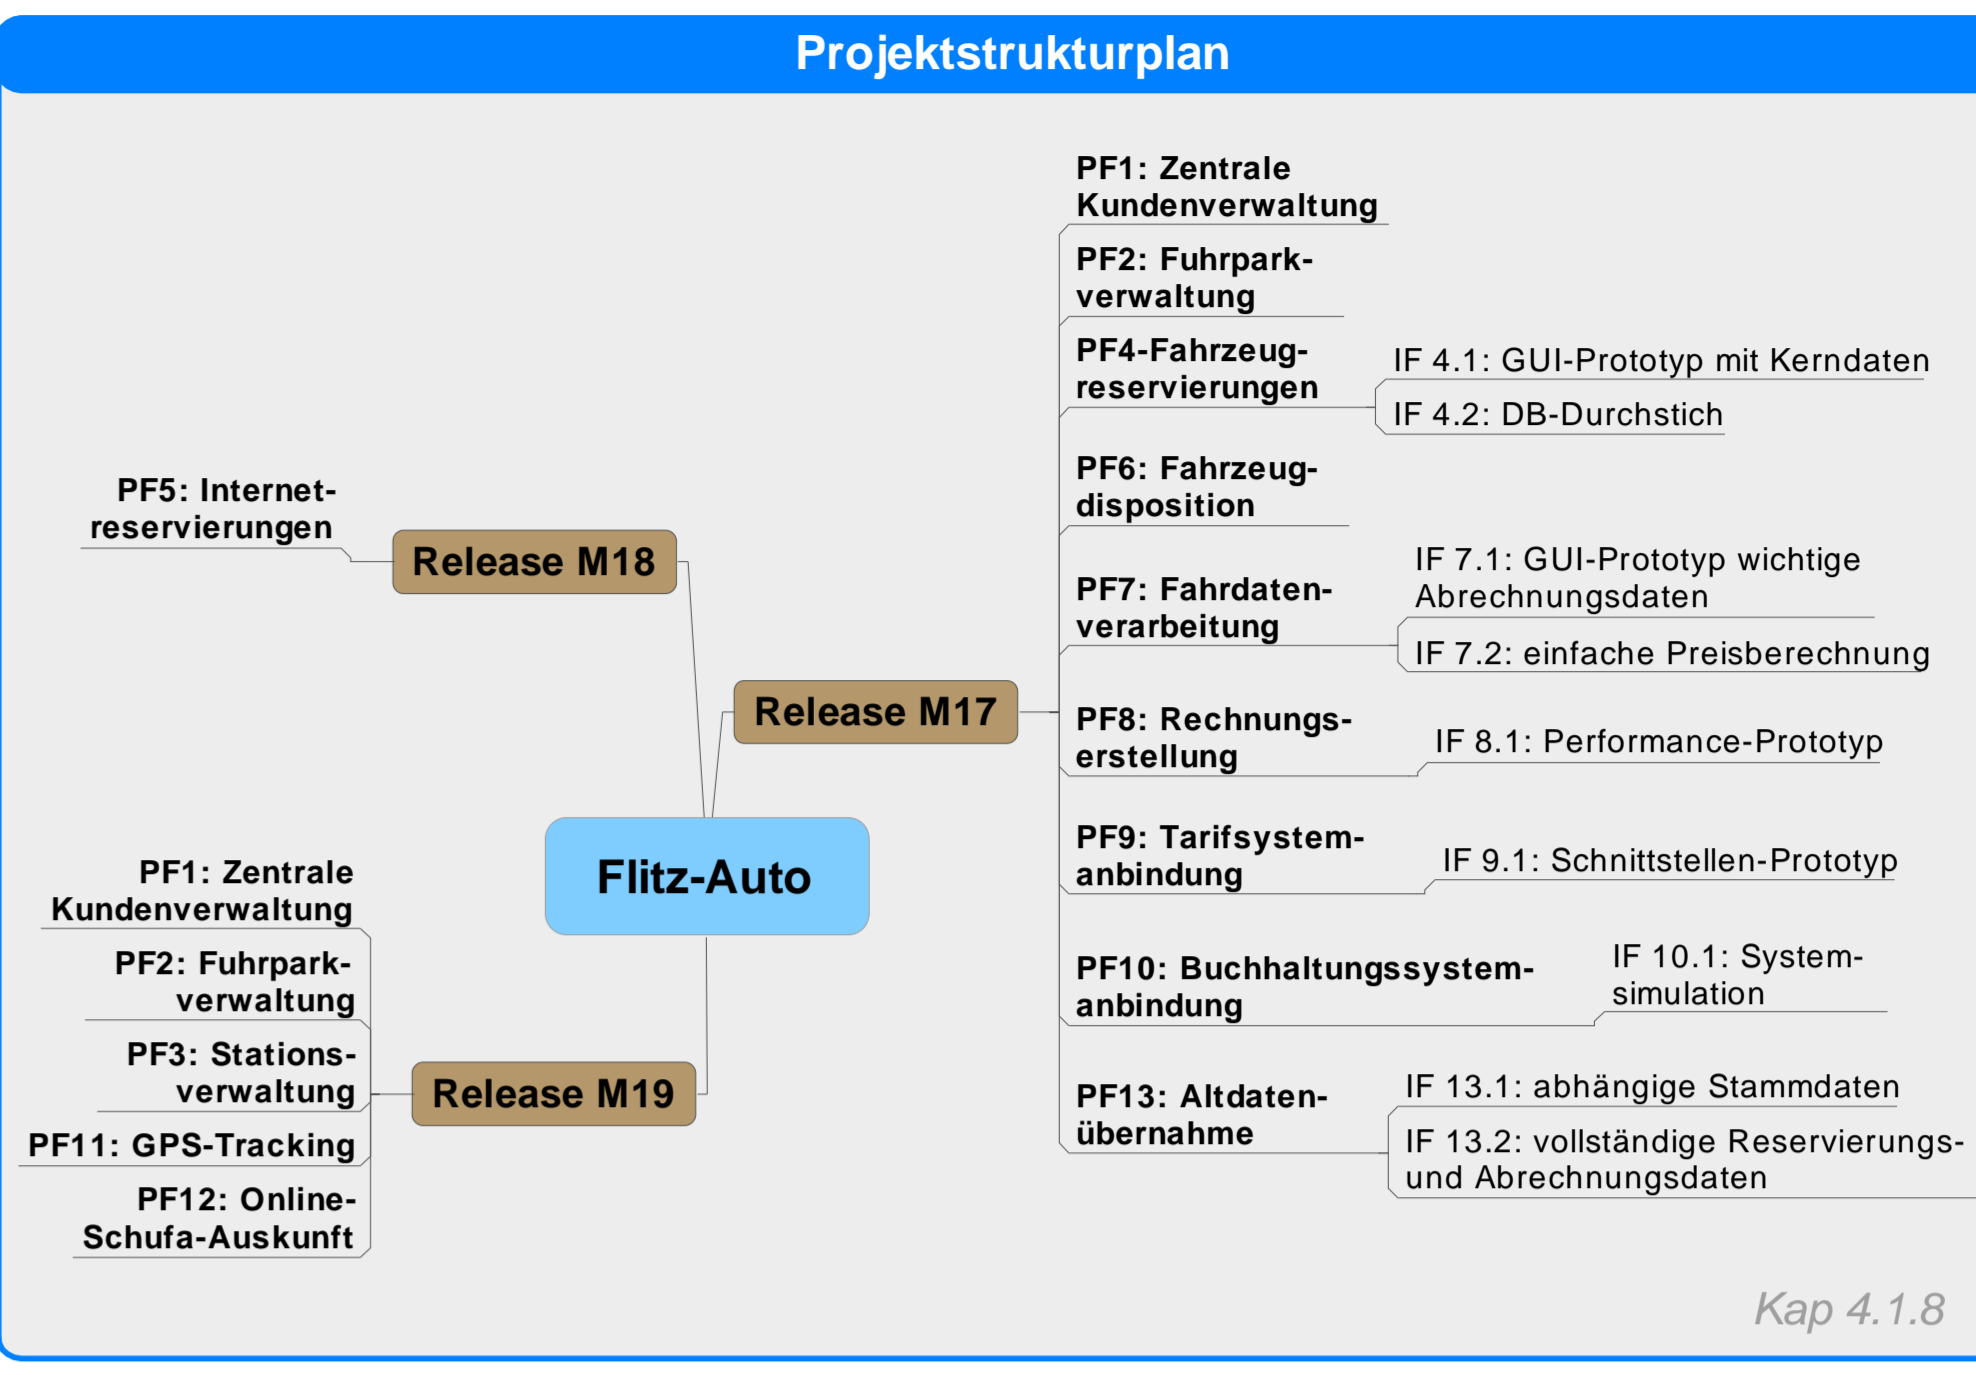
Projektstrukturplan

Flitz-Auto

Release M18

PF5: Internetreservierungen

Release M17

PF1: Zentrale Kundenverwaltung

PF2: Fuhrparkverwaltung

PF4-Fahrzeugreservierungen

IF 4.1: GUI-Prototyp mit Kerndaten

IF 4.2: DB-Durchstich

PF6: Fahrzeugdisposition

PF7: Fahrdatenverarbeitung

IF 7.1: GUI-Prototyp wichtige Abrechnungsdaten

IF 7.2: einfache Preisberechnung

PF8: Rechnungserstellung

IF 8.1: Performance-Prototyp

PF9: Tarifsystemanbindung

IF 9.1: Schnittstellen-Prototyp

PF10: Buchhaltungssystemanbindung

IF 10.1: Systemsimulation

PF13: Altdatenübernahme

IF 13.1: abhängige Stammdaten

IF 13.2: vollständige Reservierungs- und Abrechnungsdaten

Release M19

PF1: Zentrale Kundenverwaltung

PF2: Fuhrparkverwaltung

PF3: Stationsverwaltung

PF11: GPS-Tracking

PF12: Online-Schufa-Auskunft

Kap 4.1.8